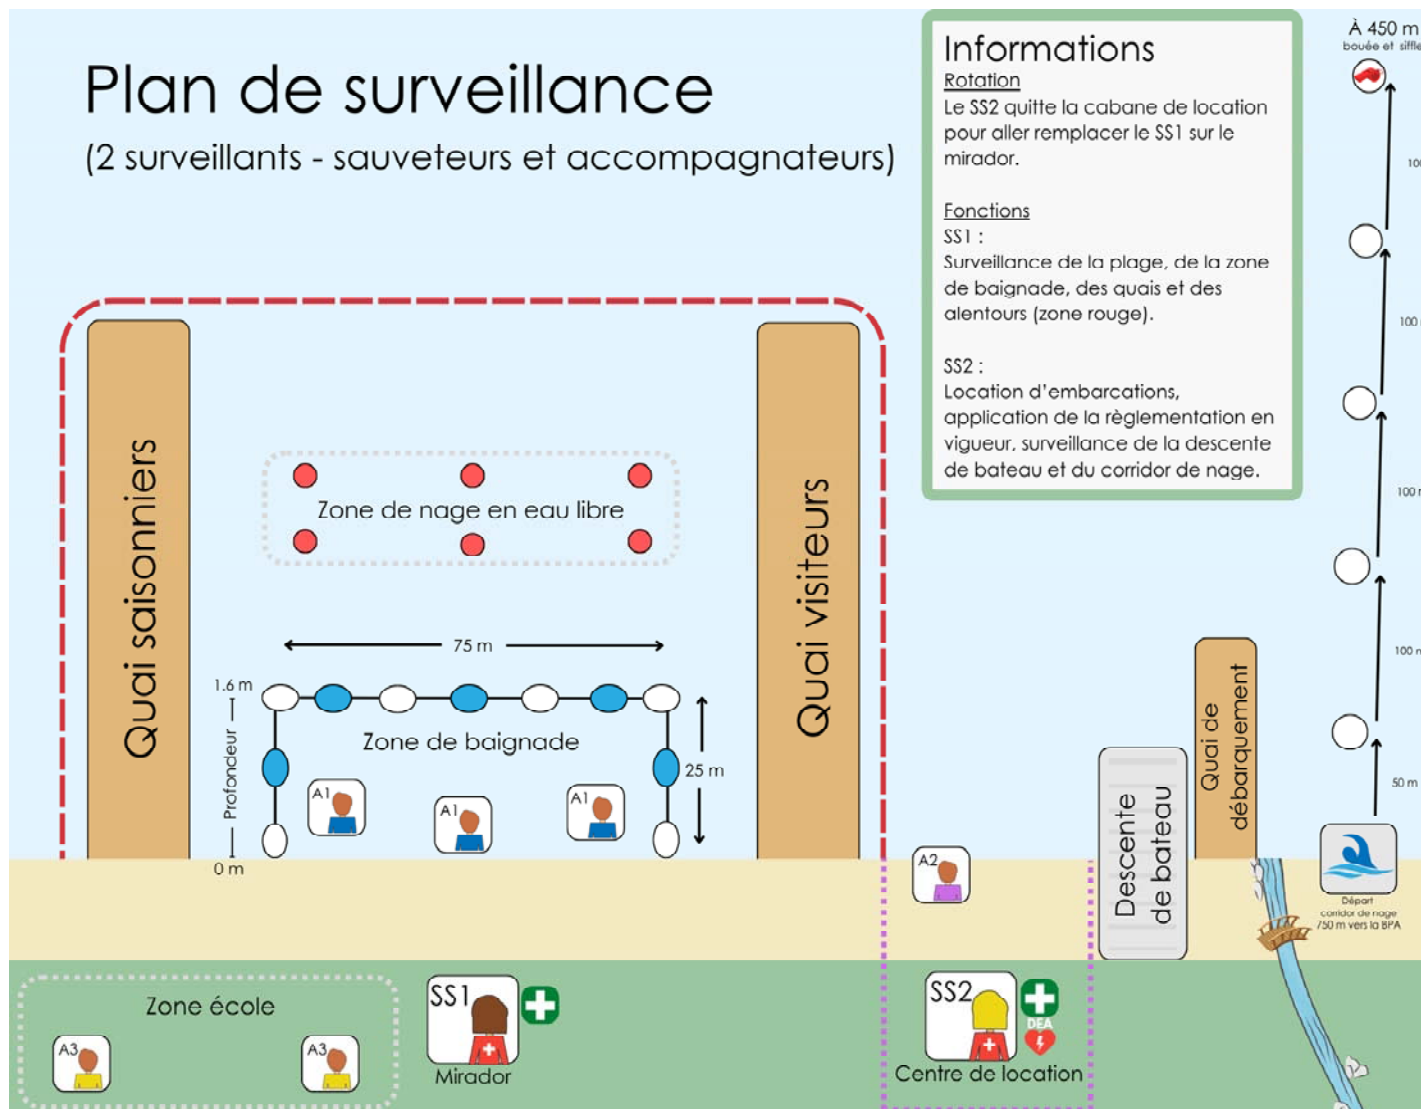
Plan de surveillance

(2 surveillants - sauveteurs et accompagnateurs)

Informations

Rotation

Le SS2 quitte la cabane de location pour aller remplacer le SS1 sur le mirador.

Fonctions

SS1 :

Surveillance de la plage, de la zone de baignade, des quais et des alentours (zone rouge).

SS2 :

Location d'embarcations, application de la règlementation en vigueur, surveillance de la descente de bateau et du corridor de nage.

À 450 m

bouée et siffle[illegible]

100

100

100

100

50 m

Quai saisonniers

Zone de nage en eau libre

Quai visiteurs

75 m

1.6 m

Profondeur

0 m

Zone de baignade

25 m

A1

A1

A1

A2

Descente de bateau

Quai de débarquement

Départ corridor de nage 750 m vers la BPA

Zone école

A3

A3

SS1

Mirador

SS2

DEA

Centre de location